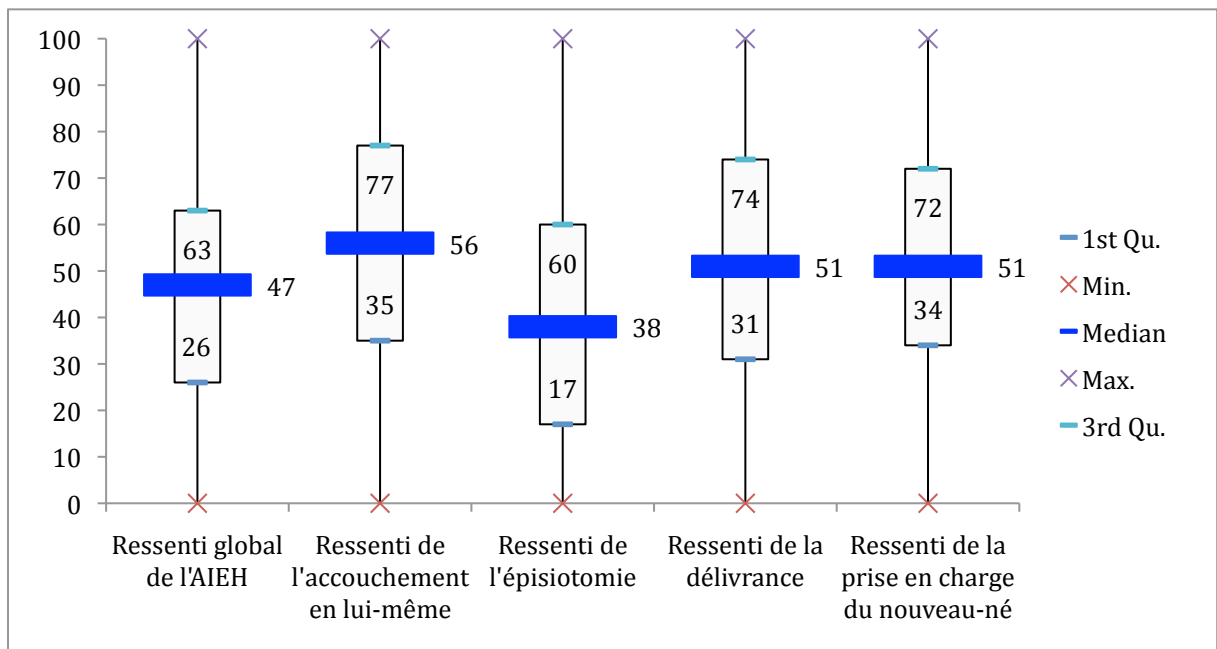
100
90
80
70
60
50
40
30
20
10
0

63
47
26

77
56
35

60
38
17

74
51
31

72
51
34

Ressenti global de l'AIEH
Ressenti de l'accouchement en lui-même
Ressenti de l'épisiotomie
Ressenti de la délivrance
Ressenti de la prise en charge du nouveau-né

1st Qu.
Min.
Median
Max.
3rd Qu.